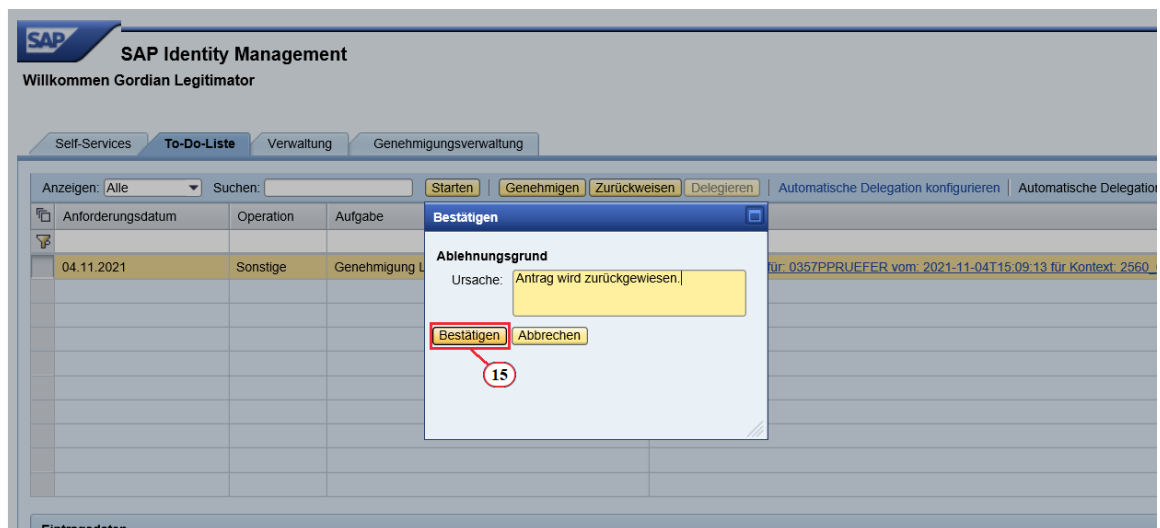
SAP

SAP Identity Management

Willkommen Gordian Legitimator

Self-Services | To-Do-Liste | Verwaltung | Genehmigungsverwaltung

Anzeigen: Alle  Suchen:  Starten | Genehmigen | Zurückweisen | Delegieren | Automatische Delegation konfigurieren | Automatische Delegation

| Anforderungsdatum | Operation | Aufgabe | |
|---|---|---|---|
| 04.11.2021 | Sonstige | Genehmigung L | für: 0357PPRUEFER vom: 2021-11-04T15:09:13 für Kontext: 2560_ |

Bestätigen

Ablehnungsgrund

Ursache: Antrag wird zurückgewiesen.

Bestätigen  Abbrechen

15

Eintragsdaten